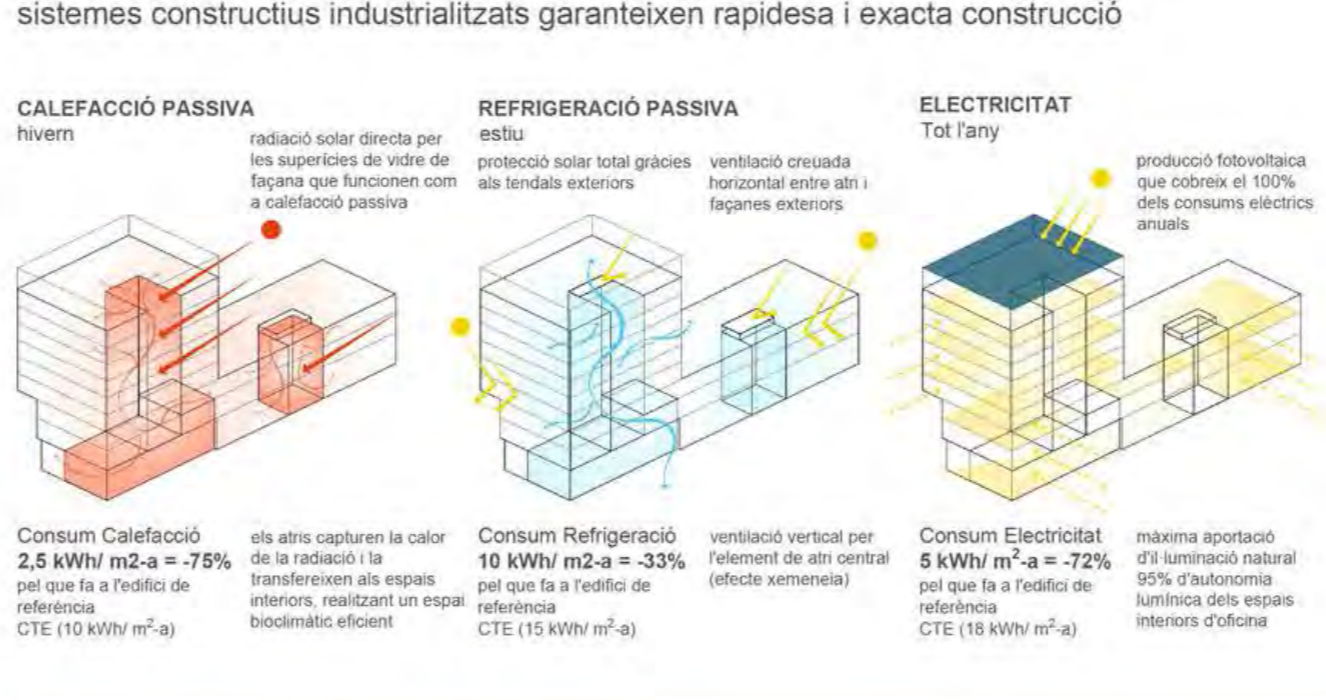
sistemes constructius industrialitzats garanteixen rapidesa i exacta construcció

CALEFACCIÓ PASSIVA
hivern

radiació solar directa per les superfícies de vidre de façana que funcionen com a calefacció passiva

Consum Calefacció
**2,5 kWh/ m2-a = -75%**
pel que fa a l'edifici de referència
CTE (10 kWh/ m$^2$-a)

els atris capturen la calor de la radiació i la transfereixen als espais interiors, realitzant un espai bioclimàtic eficient

REFRIGERACIÓ PASSIVA
estiu

protecció solar total gràcies als tendals exteriors

ventilació creuada horizontal entre atri i façanes exteriors

Consum Refrigeració
**10 kWh/ m2-a = -33%**
pel que fa a l'edifici de referència
CTE (15 kWh/ m$^2$-a)

ventilació vertical per l'element de atri central (efecte xemeneia)

ELECTRICITAT
Tot l'any

producció fotovoltaica que cobreix el 100% dels consums elèctrics anuals

Consum Electricitat
**5 kWh/ m$^2$-a = -72%**
pel que fa a l'edifici de referència
CTE (18 kWh/ m$^2$-a)

màxima aportació d'il·luminació natural 95% d'autonomia lumínica dels espais interiors d'oficina